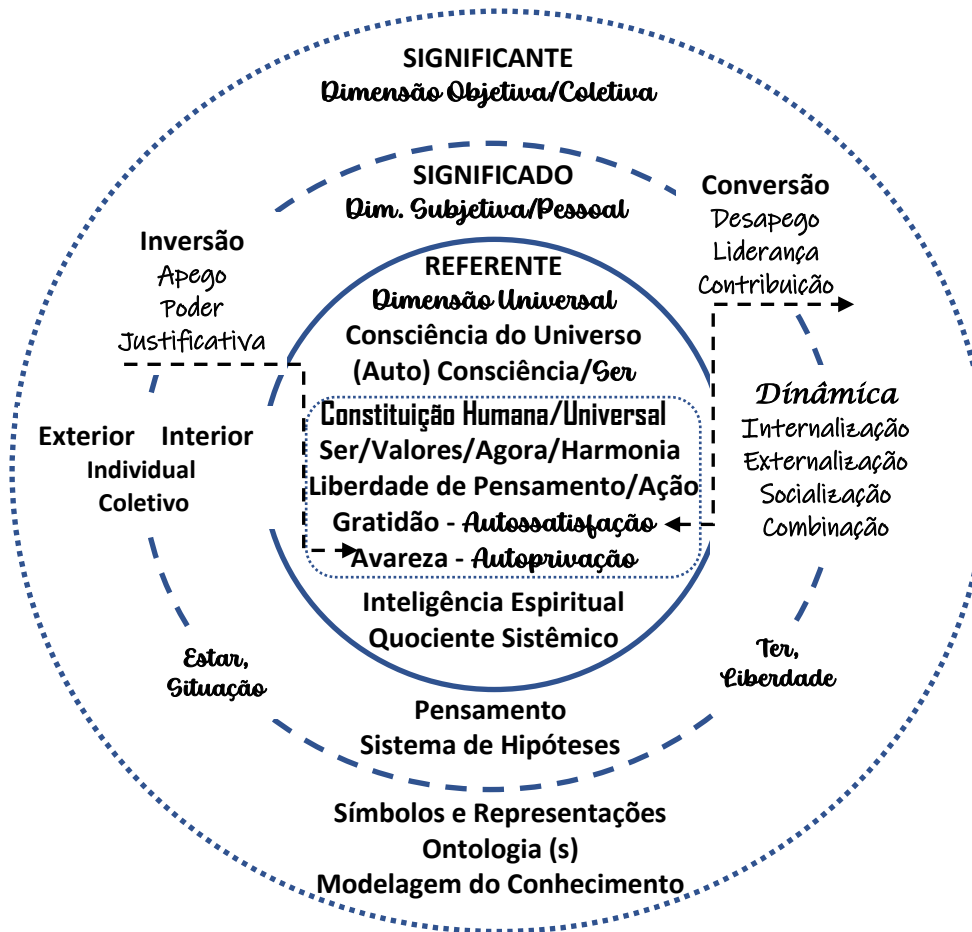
SIGNIFICANTE
Dimensão Objetiva/Coletiva

SIGNIFICADO
Dim. Subjetiva/Pessoal

Inversão
Apego
Poder
Justificativa

Conversão
Desapego
Liderança
Contribuição

REFERENTE
Dimensão Universal
Consciência do Universo
(Auto) Consciência/Ser

Constituição Humana/Universal
Ser/Valores/Agora/Harmonia
Liberdade de Pensamento/Ação
Gratidão - Autossatisfação
Avareza - Autoprivação

Exterior Interior
Individual
Coletivo

Dinâmica
Internalização
Externalização
Socialização
Combinação

Inteligência Espiritual
Quociente Sistêmico

Estar,
Situação

Ter,
Liberdade

Pensamento
Sistema de Hipóteses

Símbolos e Representações
Ontologia (s)
Modelagem do Conhecimento